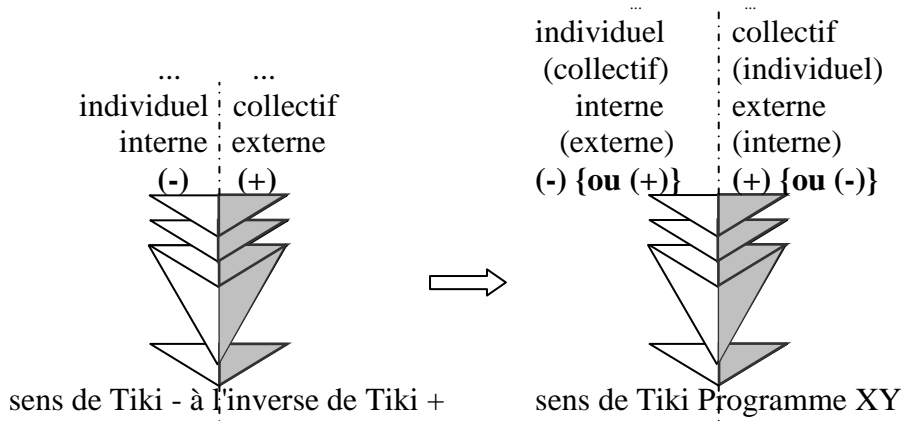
... ...
individuel collectif
interne externe
**(-)** **(+)**

sens de Tiki - à l'inverse de Tiki +

... ...
individuel collectif
(collectif) (individuel)
interne externe
(externe) (interne)
**(-) {ou (+)}** **(+) {ou (-)}**

sens de Tiki Programme XY